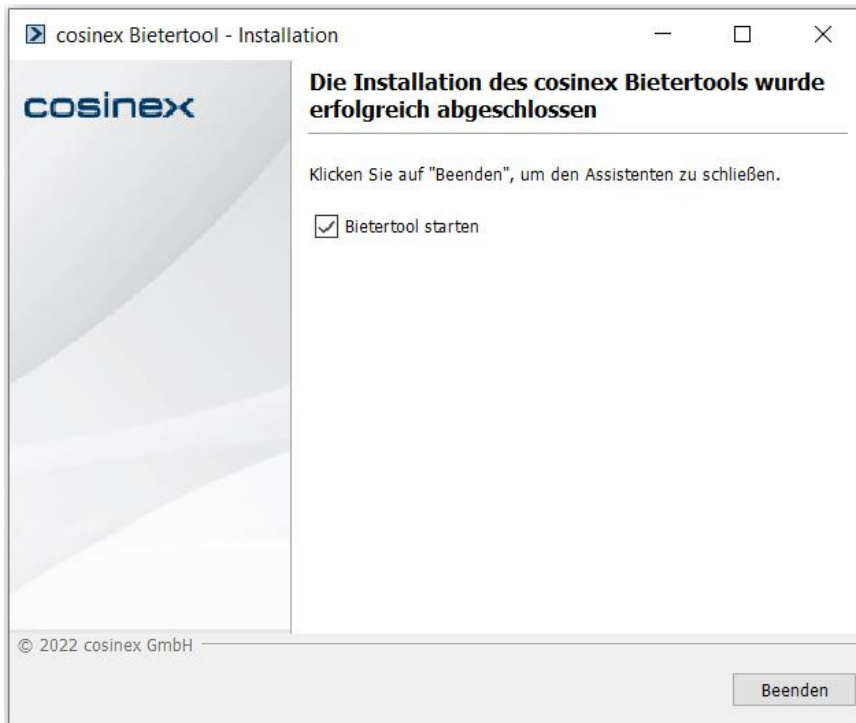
cosinex Bietertool - Installation

cosinex

Die Installation des cosinex Bietertools wurde erfolgreich abgeschlossen

Klicken Sie auf "Beenden", um den Assistenten zu schließen.

Bietertool starten

© 2022 cosinex GmbH

Beenden